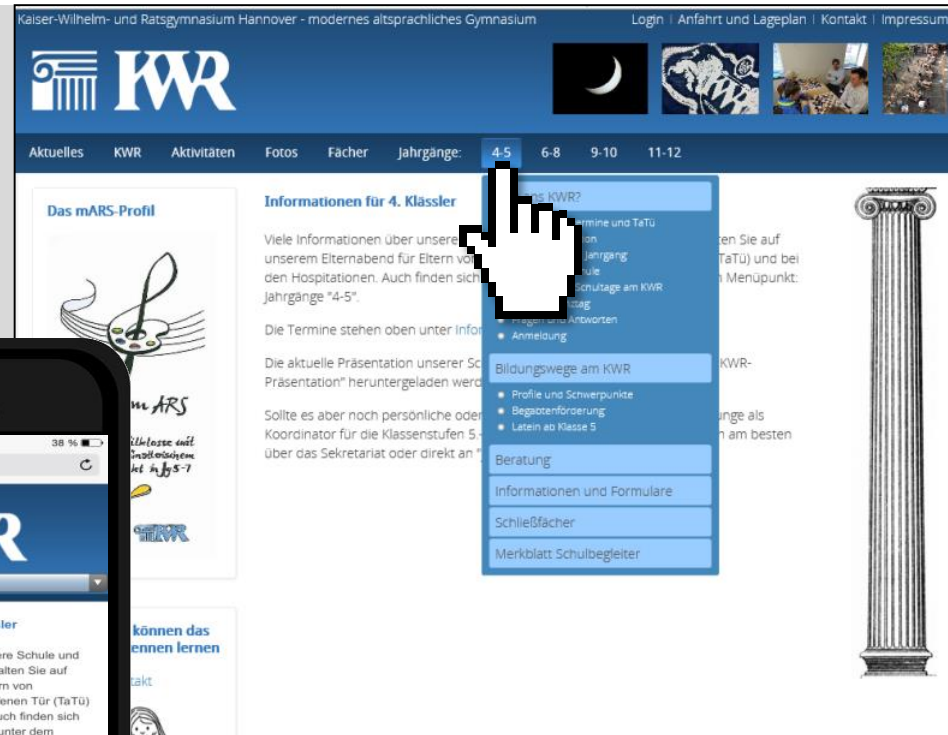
Kaiser-Wilhelm- und Ratsgymnasium Hannover - modernes altsprachliches Gymnasium

Login | Anfahrt und Lageplan | Kontakt | Impressum

KWR

Aktuelles KWR Aktivitäten Fotos Fächer Jahrgänge: 4-5 6-8 9-10 11-12

Das mARS-Profil

m ARS

Vielklasse mit musikalischem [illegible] Jg 5-7

KWR

Informationen für 4. Klässler

Viele Informationen über unsere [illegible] ten Sie auf unserem Elternabend für Eltern vo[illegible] TaTü) und bei den Hospitationen. Auch finden sich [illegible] n Menüpunkt: Jahrgänge "4-5".

Die Termine stehen oben unter Info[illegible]

Die aktuelle Präsentation unserer Sc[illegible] KWR-Präsentation" heruntergeladen werd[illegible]

Sollte es aber noch persönliche oder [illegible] unge als Koordinator für die Klassenstufen 5.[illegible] n am besten über das Sekretariat oder direkt an "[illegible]

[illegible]s KWR?
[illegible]rmine und TaTü
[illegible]on
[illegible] Jahrgang
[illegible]ule
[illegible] Schultage am KWR
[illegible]tag
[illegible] und Antworten
Anmeldung

Bildungswege am KWR
Profile und Schwerpunkte
Begabtenförderung
Latein ab Klasse 5

Beratung
Informationen und Formulare
Schließfächer
Merkblatt Schulbegleiter

können das
ennen lernen
takt

38 %
C
R
ler
ere Schule und
alten Sie auf
rn von
enen Tür (TaTü)
uch finden sich
unter dem